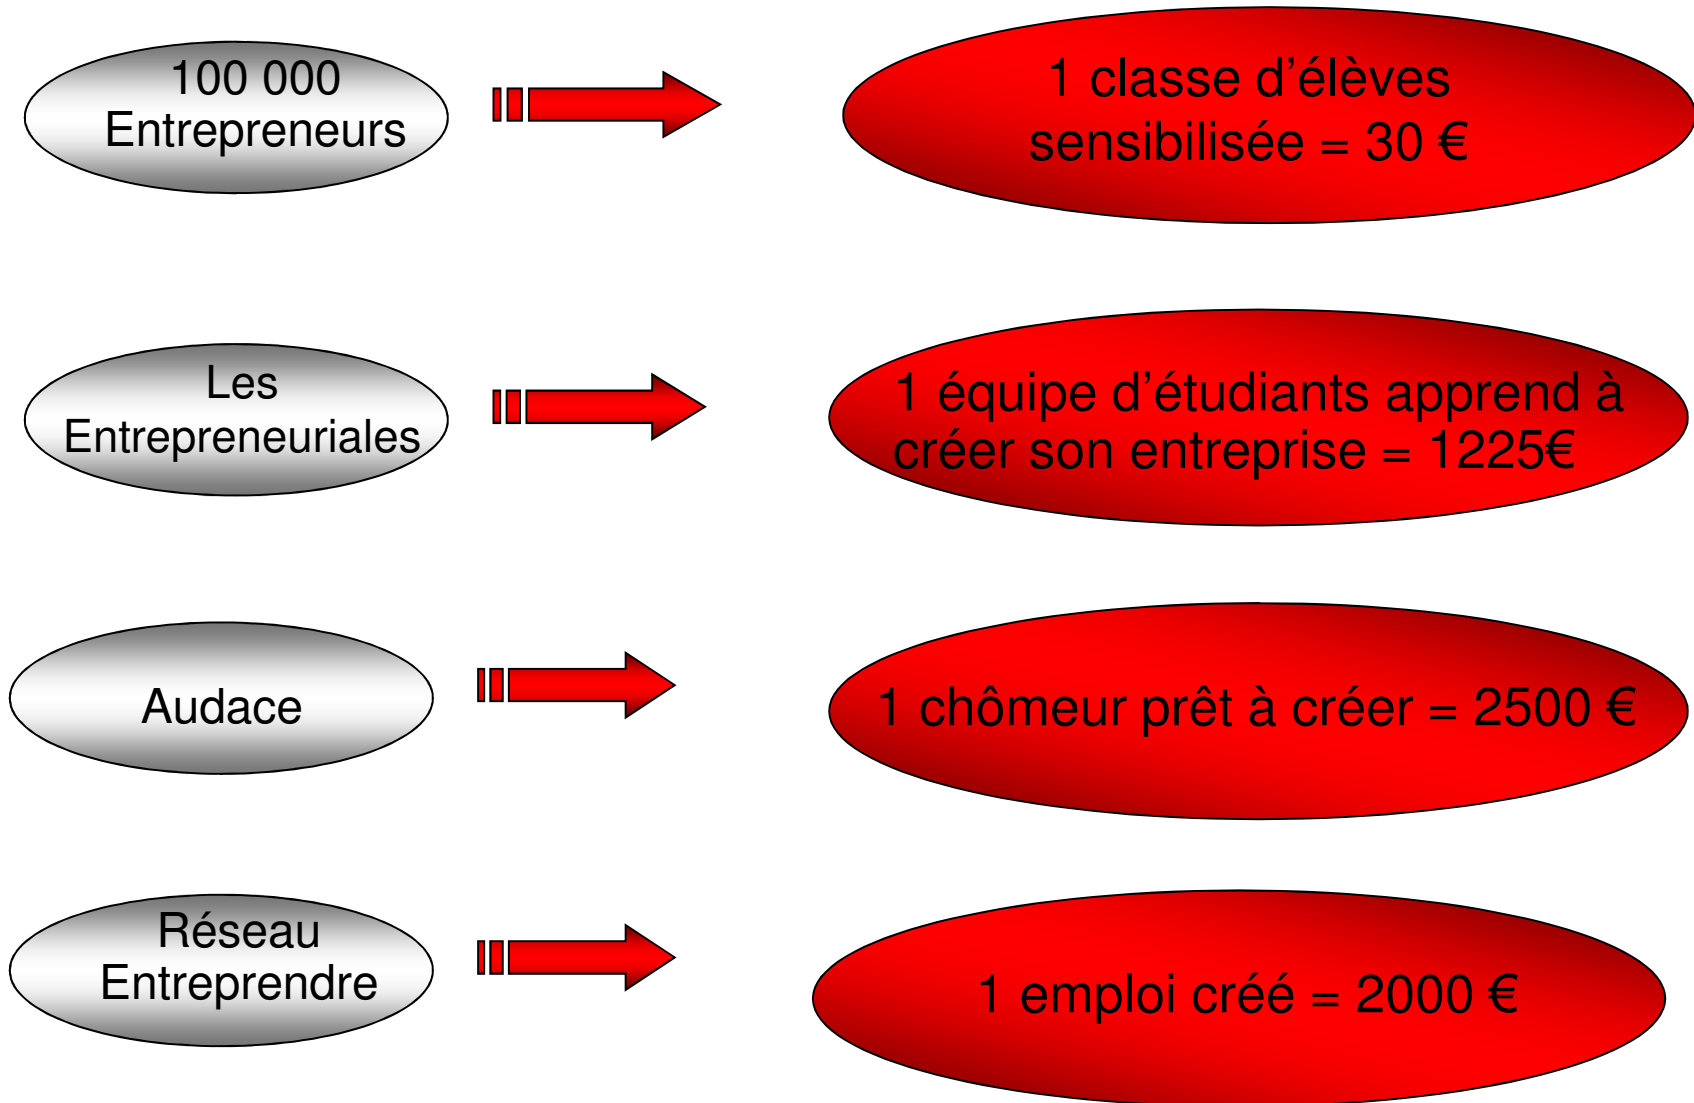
100 000 Entrepreneurs

1 classe d’élèves sensibilisée = 30 €

Les Entrepreneuriales

1 équipe d’étudiants apprend à créer son entreprise = 1225€

Audace

1 chômeur prêt à créer = 2500 €

Réseau Entreprendre

1 emploi créé = 2000 €